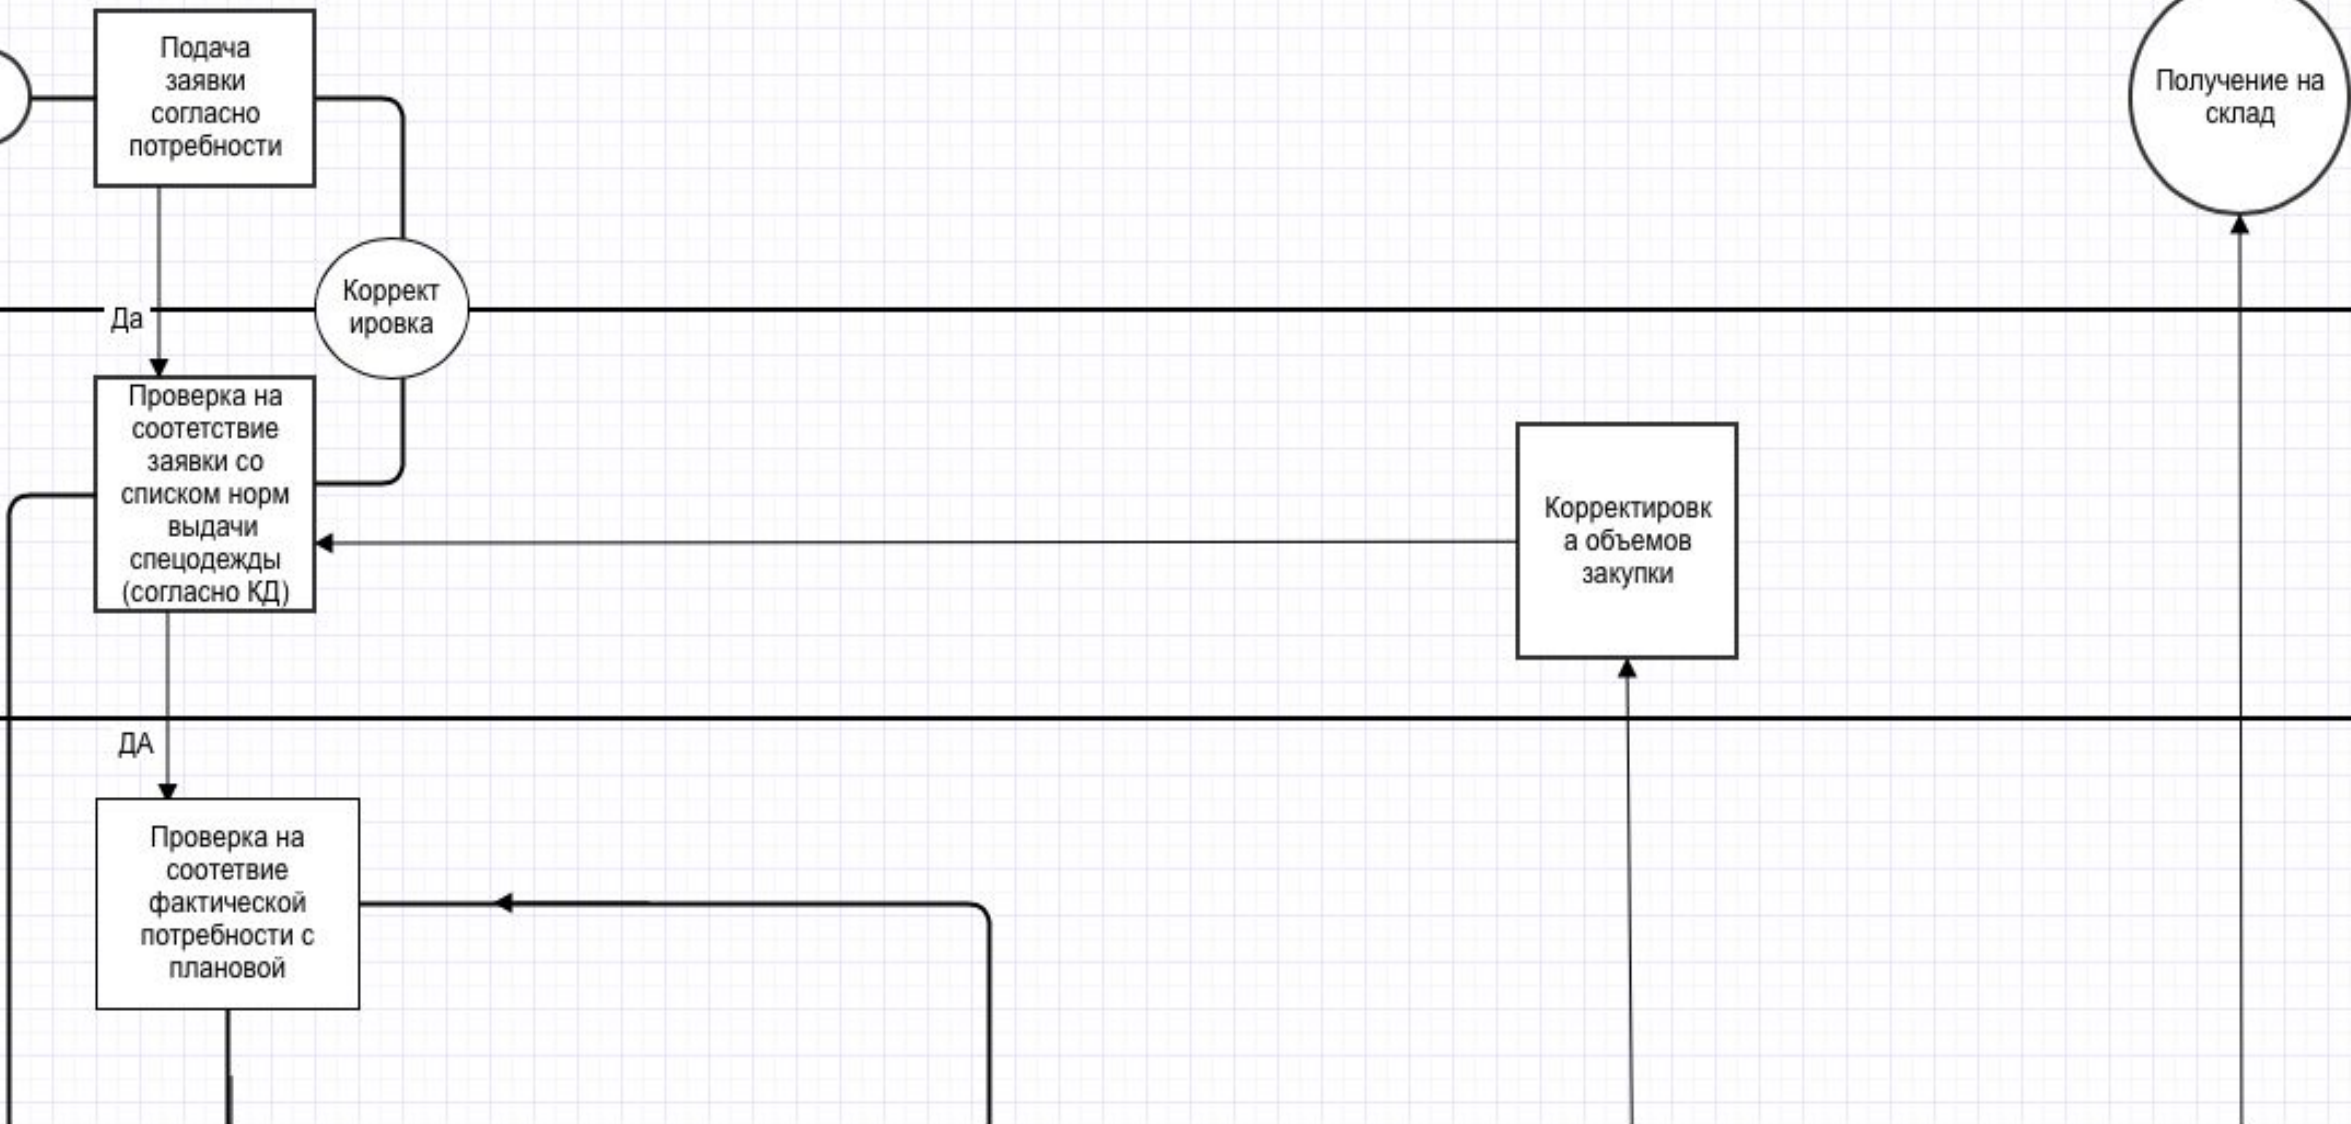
Подача заявки согласно потребности

Получение на склад

Да

Коррект ировка

Проверка на соотетствие заявки со списком норм выдачи спецодежды (согласно КД)

Корректировк а объемов закупки

ДА

Проверка на соотетвие фактической потребности с плановой